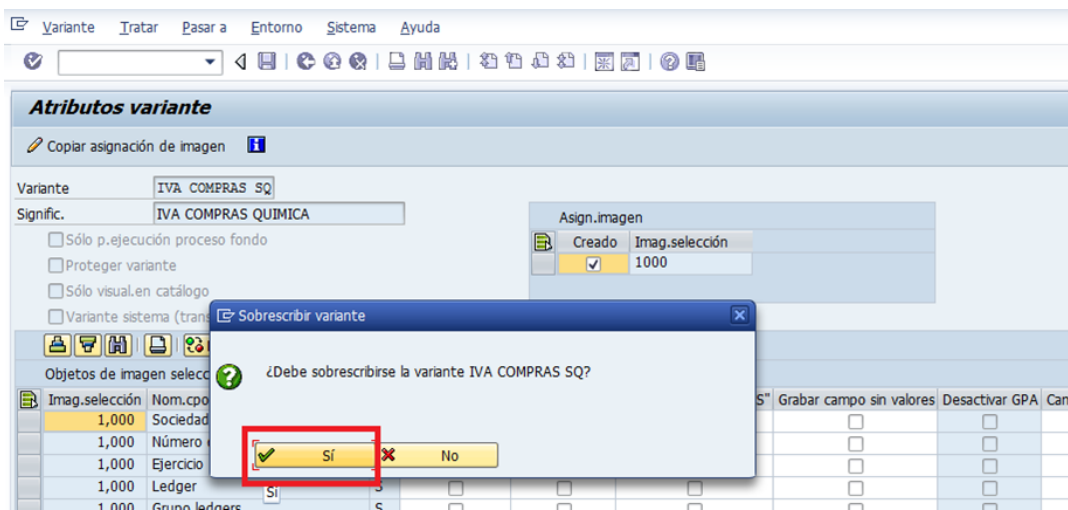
Variante Tratar Pasar a Entorno Sistema Ayuda

Atributos variante

Copiar asignación de imagen

Variante IVA COMPRAS SQ
Signific. IVA COMPRAS QUIMICA

Sólo p.ejecución proceso fondo
Proteger variante
Sólo visual.en catálogo
Variante sistema (trans

Asign.imagen

| Creado | Imag.selección |
|---|---|
| ✓ | 1000 |

Objetos de imagen selecc

| Imag.selección | Nom.cpo | | | | | S" | Grabar campo sin valores | Desactivar GPA | Can |
|---|---|---|---|---|---|---|---|---|---|
| 1,000 | Sociedad | | | | | | ☐ | ☐ | |
| 1,000 | Número | | | | | | ☐ | ☐ | |
| 1,000 | Ejercicio | | | | | | ☐ | ☐ | |
| 1,000 | Ledger | S | ☐ | ☐ | ☐ | | ☐ | ☐ | |
| 1,000 | Grupo ledgers | S | | | | | | | |

Sobrescribir variante

¿Debe sobrescribirse la variante IVA COMPRAS SQ?

Sí
No

Sí